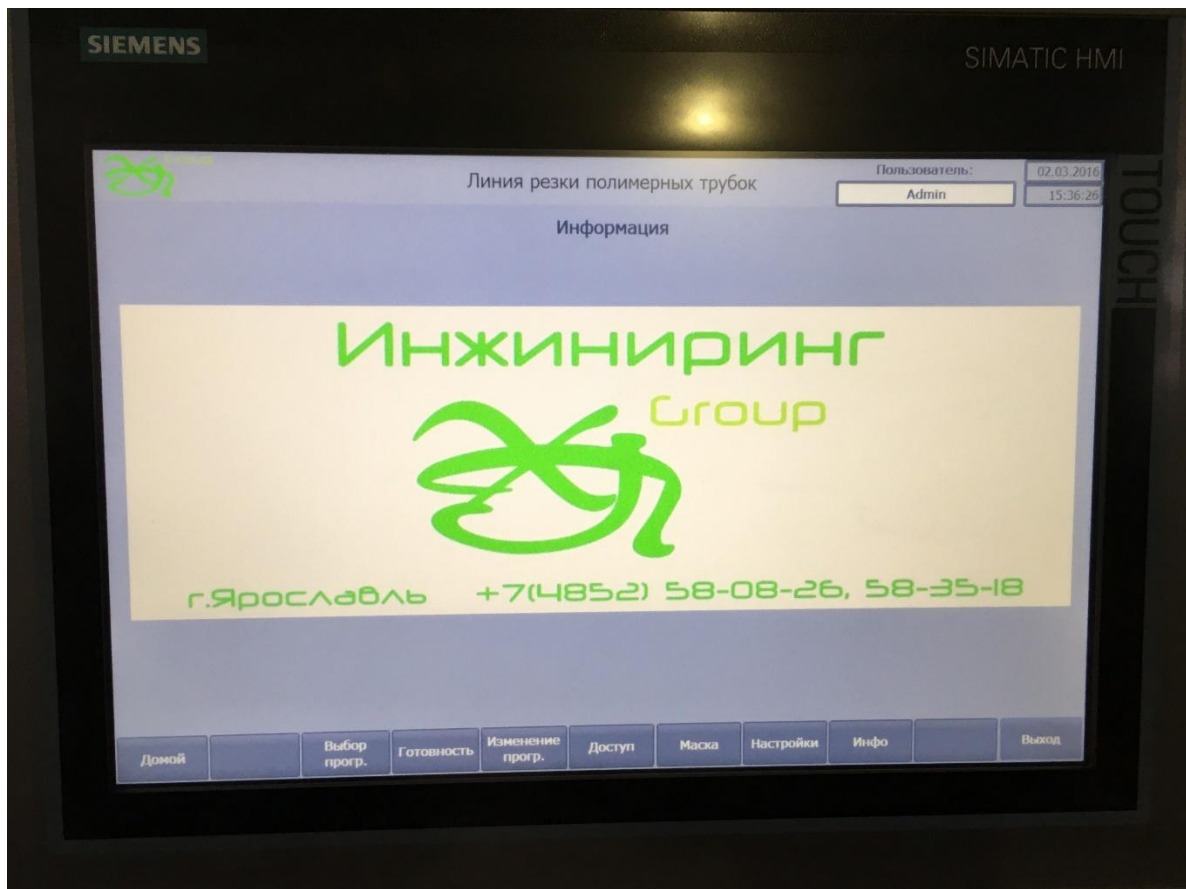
SIEMENS

SIMATIC HMI

TOUCH

Линия резки полимерных трубок

Пользователь:

Admin

02.03.2016

15:36:26

Информация

Инжиниринг

Group

г.Ярославль +7(4852) 58-08-26, 58-35-18

Домой

Выбор прогр.

Готовность

Изменение прогр.

Доступ

Маска

Настройки

Инфо

Выход